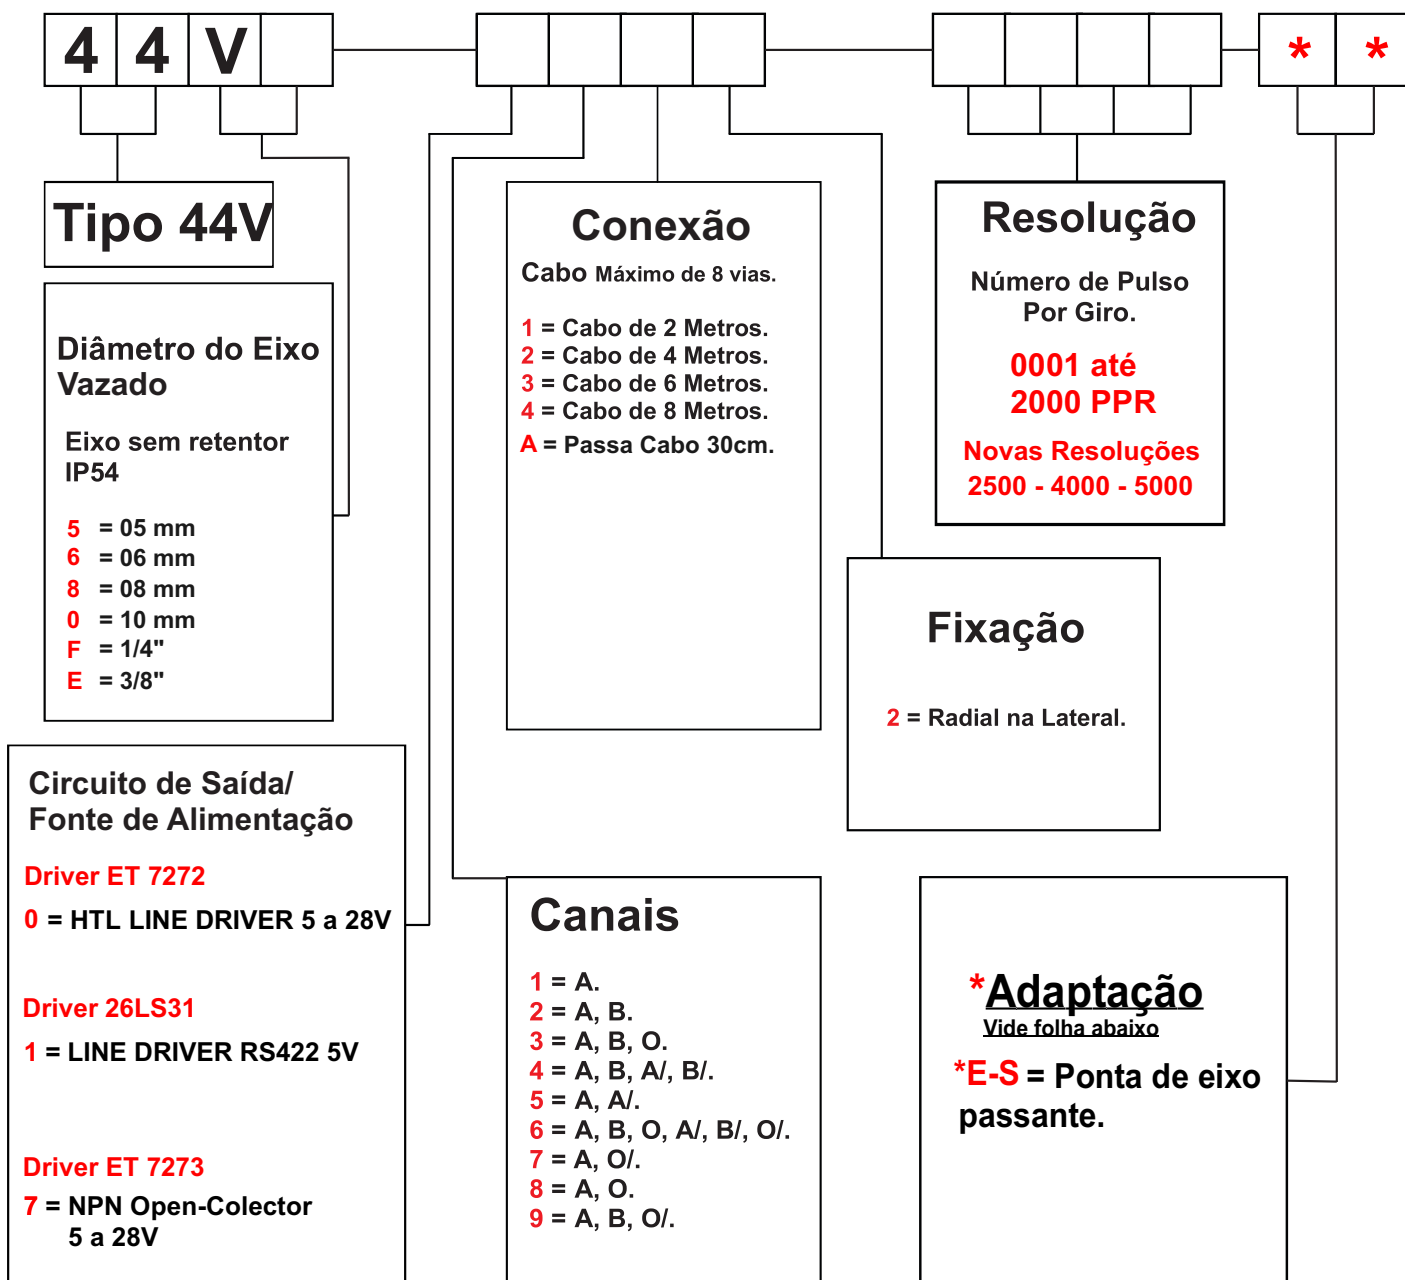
4 4 V

\* \*

Tipo 44V

Diâmetro do Eixo Vazado

Eixo sem retentor IP54

5 = 05 mm
6 = 06 mm
8 = 08 mm
0 = 10 mm
F = 1/4"
E = 3/8"

Conexão

Cabo Máximo de 8 vias.

1 = Cabo de 2 Metros.
2 = Cabo de 4 Metros.
3 = Cabo de 6 Metros.
4 = Cabo de 8 Metros.
A = Passa Cabo 30cm.

Resolução

Número de Pulso Por Giro.

0001 até 2000 PPR

Novas Resoluções 2500 - 4000 - 5000

Fixação

2 = Radial na Lateral.

Circuito de Saída/ Fonte de Alimentação

Driver ET 7272

0 = HTL LINE DRIVER 5 a 28V

Driver 26LS31

1 = LINE DRIVER RS422 5V

Driver ET 7273

7 = NPN Open-Colector 5 a 28V

Canais

1 = A.
2 = A, B.
3 = A, B, O.
4 = A, B, A/, B/.
5 = A, A/.
6 = A, B, O, A/, B/, O/.
7 = A, O/.
8 = A, O.
9 = A, B, O/.

\*Adaptação
Vide folha abaixo

\*E-S = Ponta de eixo passante.